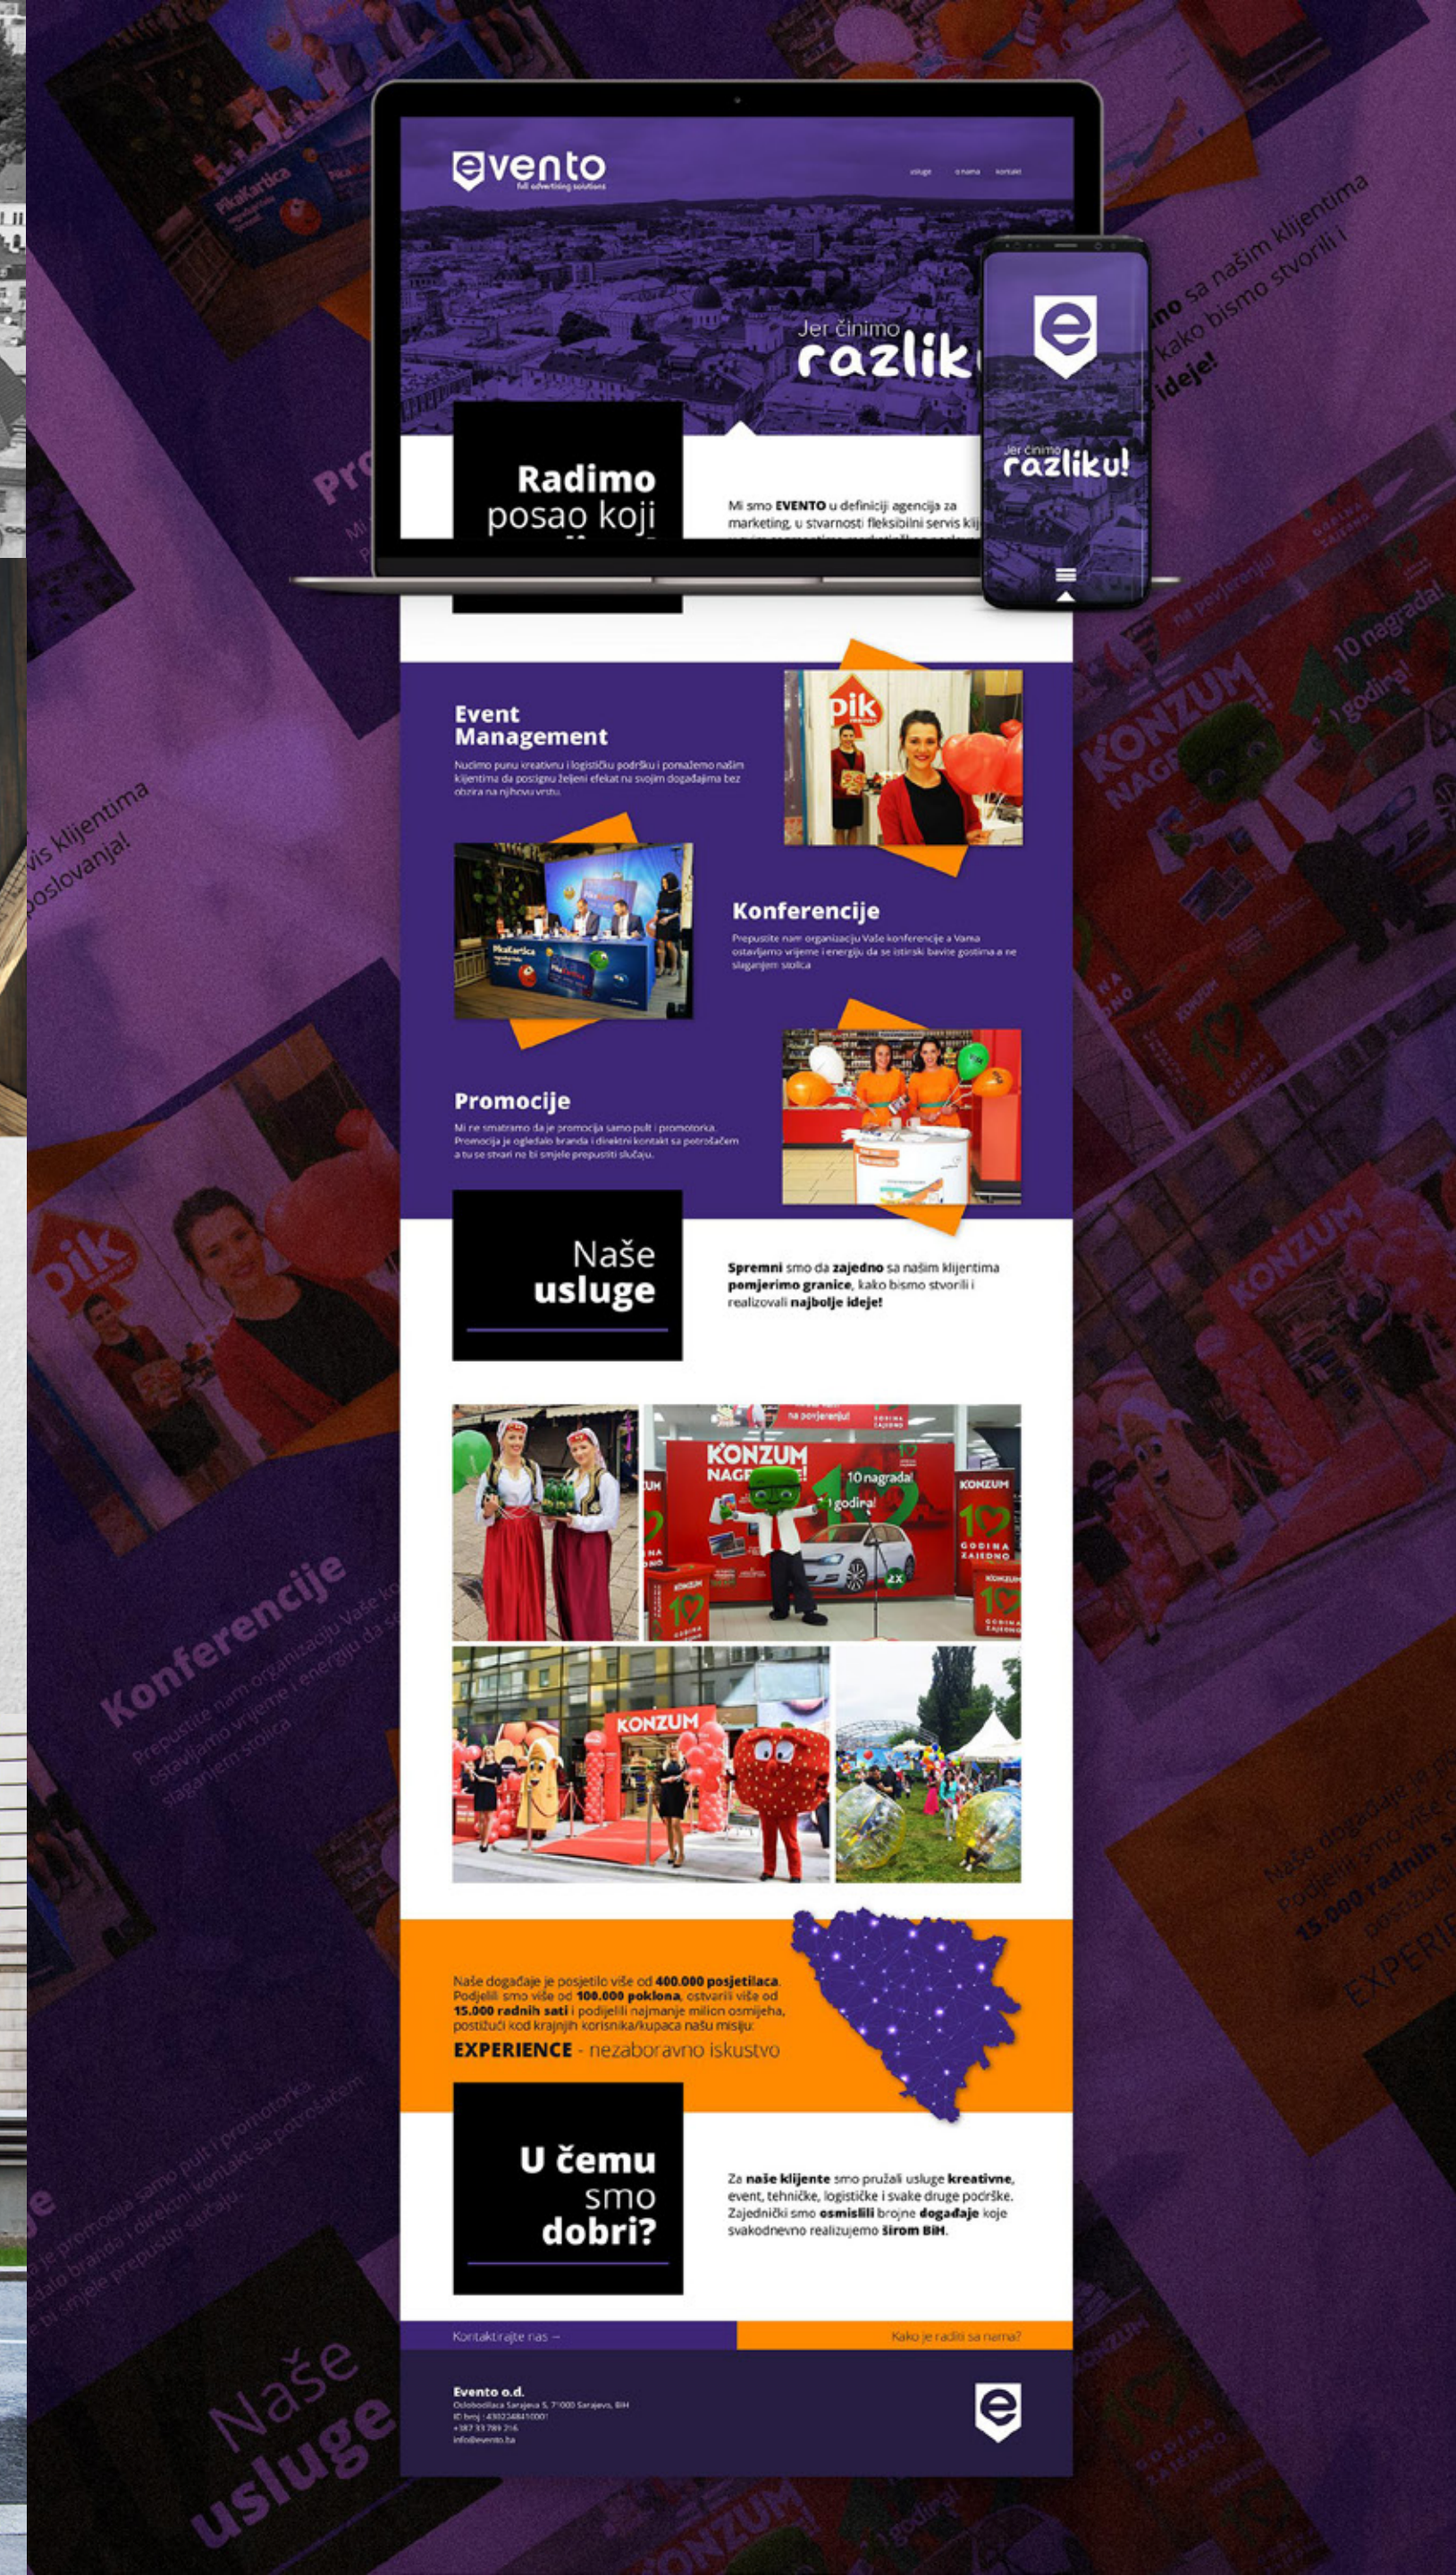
evento
full advertising solutions

usluge o nama kontakt

Jer činimo
razliku!

Radimo
posao koji

Mi smo EVENTO u definiciji agencija za marketing, u stvarnosti fleksibilni servis kl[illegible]

e

Jer činimo
razliku!

Event Management

Nudimo punu kreativnu i logističku podršku i pomažemo našim klijentima da postignu željeni efekat na svojim događajima bez obzira na njihovu vrstu.

Konferencije

Prepustite nam organizaciju Vaše konferencije a Vama ostavljamo vrijeme i energiju da se istinski bavite gostima a ne slaganjem stolica

Promocije

Mi ne smatramo da je promocija samo pult i promotorka. Promocija je ogledalo branda i direktni kontakt sa potrošačem a tu se stvari ne bi smjele prepustiti slučaju.

Naše
usluge

Spremni smo da zajedno sa našim klijentima pomjerimo granice, kako bismo stvorili i realizovali najbolje ideje!

KONZUM
10 nagrada!
1 godina!
KONZUM

Naše događaje je posjetilo više od 400.000 posjetilaca. Podijelili smo više od 100.000 poklona, ostvarili više od 15.000 radnih sati i podijelili najmanje milion osmijeha, postižući kod krajnjih korisnika/kupaca našu misiju:
EXPERIENCE - nezaboravno iskustvo

U čemu
smo
dobri?

Za naše klijente smo pružali usluge kreativne, event, tehničke, logističke i svake druge podrške. Zajednički smo osmislili brojne događaje koje svakodnevno realizujemo širom BiH.

Kontaktirajte nas →
Kako je raditi sa nama?

Evento o.d.
Oslobodilaca Sarajeva 5, 71000 Sarajevo, BiH
ID broj: 4302248410001
+387 33 789 216
info@evento.ba